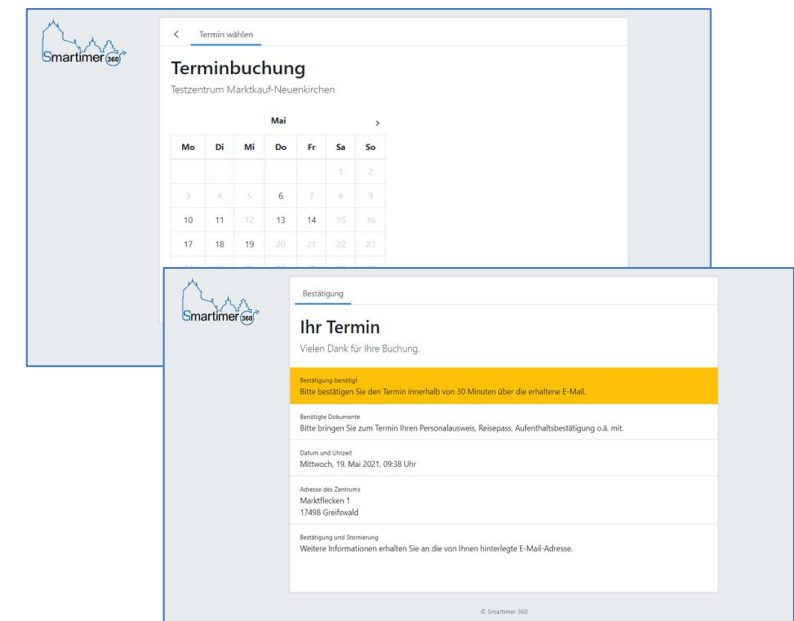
Smartimer 360

< Termin wählen

Terminbuchung

Testzentrum Marktkauf-Neuenkirchen

Mai >

| Mo | Di | Mi | Do | Fr | Sa | So |
|---|---|---|---|---|---|---|
| | | | | | 1 | 2 |
| 3 | 4 | 5 | 6 | 7 | 8 | 9 |
| 10 | 11 | 12 | 13 | 14 | 15 | 16 |
| 17 | 18 | 19 | 20 | 21 | 22 | 23 |

Smartimer 360

Bestätigung

Ihr Termin

Vielen Dank für Ihre Buchung.

Bestätigung benötigt
Bitte bestätigen Sie den Termin innerhalb von 30 Minuten über die erhaltene E-Mail.

Benötigte Dokumente
Bitte bringen Sie zum Termin Ihren Personalausweis, Reisepass, Aufenthaltsbestätigung o.ä. mit.

Datum und Uhrzeit
Mittwoch, 19. Mai 2021, 09:38 Uhr

Adresse des Zentrums
Marktflecken 1
17498 Greifswald

Bestätigung und Stornierung
Weitere Informationen erhalten Sie an die von Ihnen hinterlegte E-Mail-Adresse.

© Smartimer 360